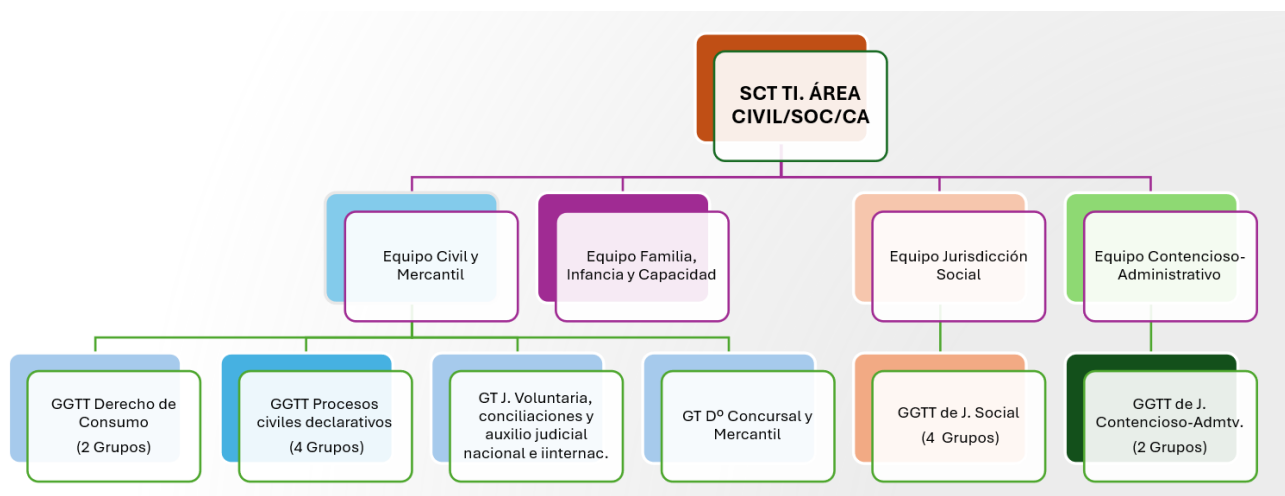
SCT TI. ÁREA CIVIL/SOC/CA

Equipo Civil y Mercantil

Equipo Familia, Infancia y Capacidad

Equipo Jurisdicción Social

Equipo Contencioso-Administrativo

GGTT Derecho de Consumo
(2 Grupos)

GGTT Procesos civiles declarativos
(4 Grupos)

GT J. Voluntaria, conciliaciones y auxilio judicial nacional e iinternac.

GT Dº Concursal y Mercantil

GGTT de J. Social
(4 Grupos)

GGTT de J. Contencioso-Admtv.
(2 Grupos)